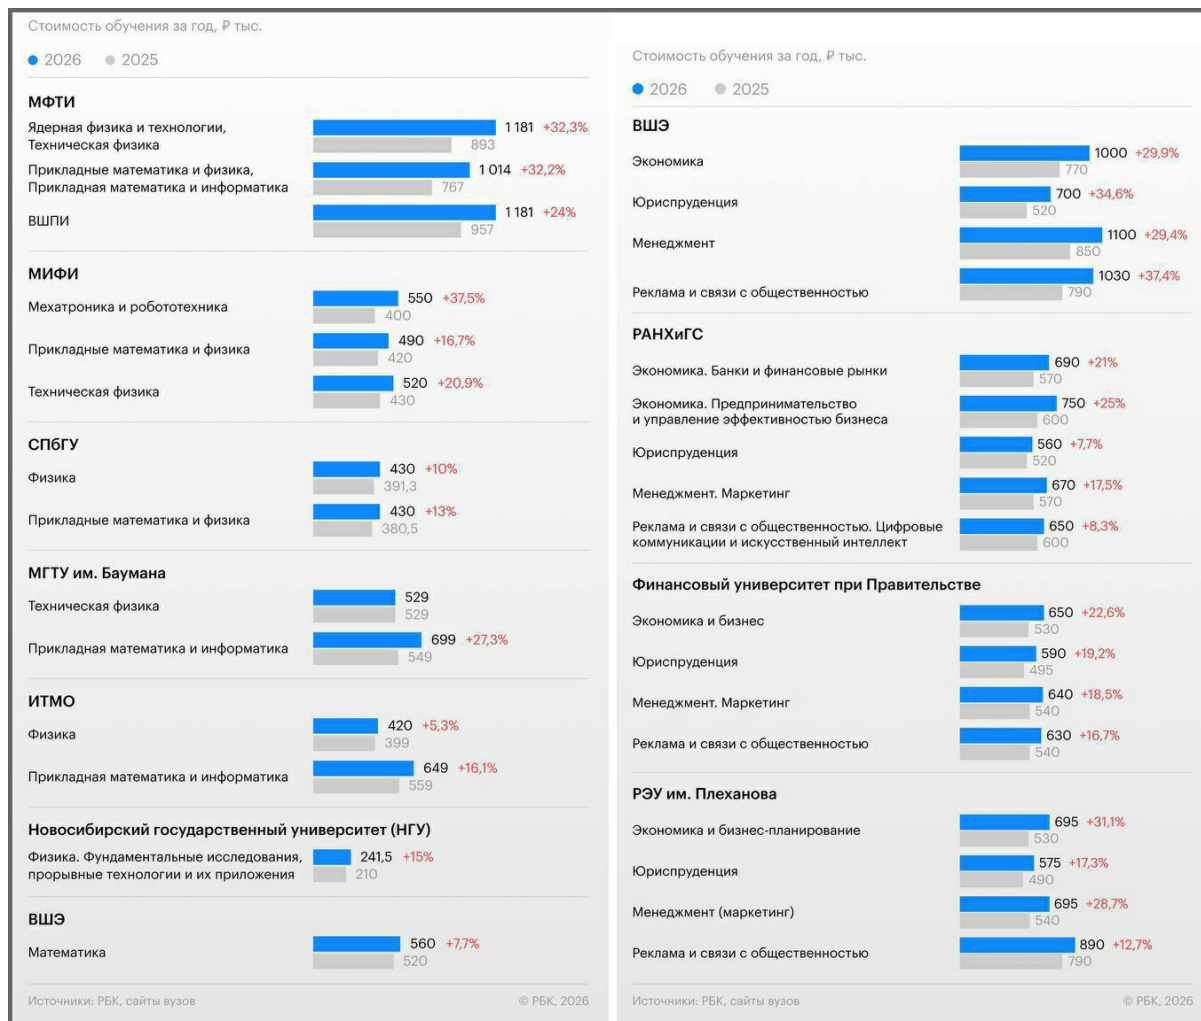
Стоимость обучения за год, ₽ тыс.

2026 2025

МФТИ

Ядерная физика и технологии, Техническая физика 1 181 +32,3% 893

Прикладные математика и физика, Прикладная математика и информатика 1 014 +32,2% 767

ВШПИ 1 181 +24% 957

МИФИ

Мехатроника и робототехника 550 +37,5% 400

Прикладные математика и физика 490 +16,7% 420

Техническая физика 520 +20,9% 430

СПбГУ

Физика 430 +10% 391,3

Прикладные математика и физика 430 +13% 380,5

МГТУ им. Баумана

Техническая физика 529 529

Прикладная математика и информатика 699 +27,3% 549

ИТМО

Физика 420 +5,3% 399

Прикладная математика и информатика 649 +16,1% 559

Новосибирский государственный университет (НГУ)

Физика. Фундаментальные исследования, прорывные технологии и их приложения 241,5 +15% 210

ВШЭ

Математика 560 +7,7% 520

Источники: РБК, сайты вузов © РБК, 2026

Стоимость обучения за год, ₽ тыс.

2026 2025

ВШЭ

Экономика 1000 +29,9% 770

Юриспруденция 700 +34,6% 520

Менеджмент 1100 +29,4% 850

Реклама и связи с общественностью 1030 +37,4% 790

РАНХиГС

Экономика. Банки и финансовые рынки 690 +21% 570

Экономика. Предпринимательство и управление эффективностью бизнеса 750 +25% 600

Юриспруденция 560 +7,7% 520

Менеджмент. Маркетинг 670 +17,5% 570

Реклама и связи с общественностью. Цифровые коммуникации и искусственный интеллект 650 +8,3% 600

Финансовый университет при Правительстве

Экономика и бизнес 650 +22,6% 530

Юриспруденция 590 +19,2% 495

Менеджмент. Маркетинг 640 +18,5% 540

Реклама и связи с общественностью 630 +16,7% 540

РЭУ им. Плеханова

Экономика и бизнес-планирование 695 +31,1% 530

Юриспруденция 575 +17,3% 490

Менеджмент (маркетинг) 695 +28,7% 540

Реклама и связи с общественностью 890 +12,7% 790

Источники: РБК, сайты вузов © РБК, 2026